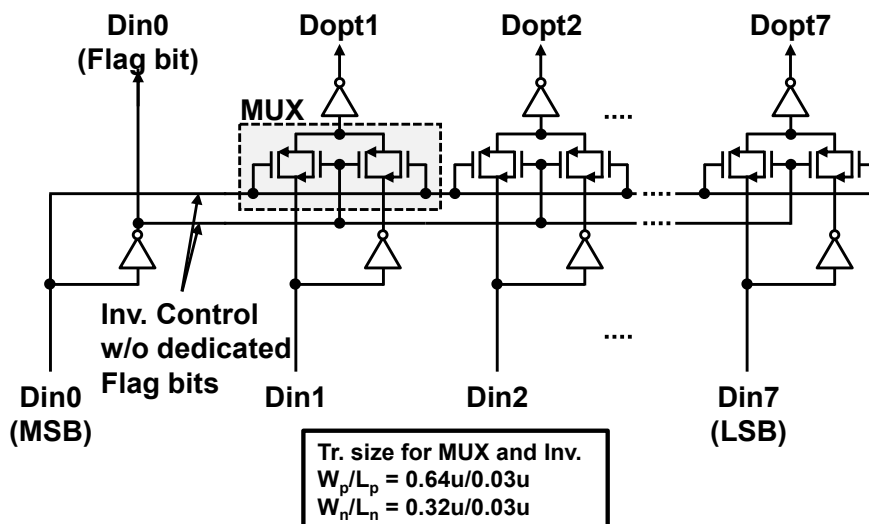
Din0
(Flag bit)

Dopt1

Dopt2

Dopt7

MUX

....

....

....

....

Inv. Control w/o dedicated Flag bits

Din0
(MSB)

Din1

Din2

Din7
(LSB)

Tr. size for MUX and Inv.
$W_p/L_p$ = 0.64u/0.03u
$W_n/L_n$ = 0.32u/0.03u